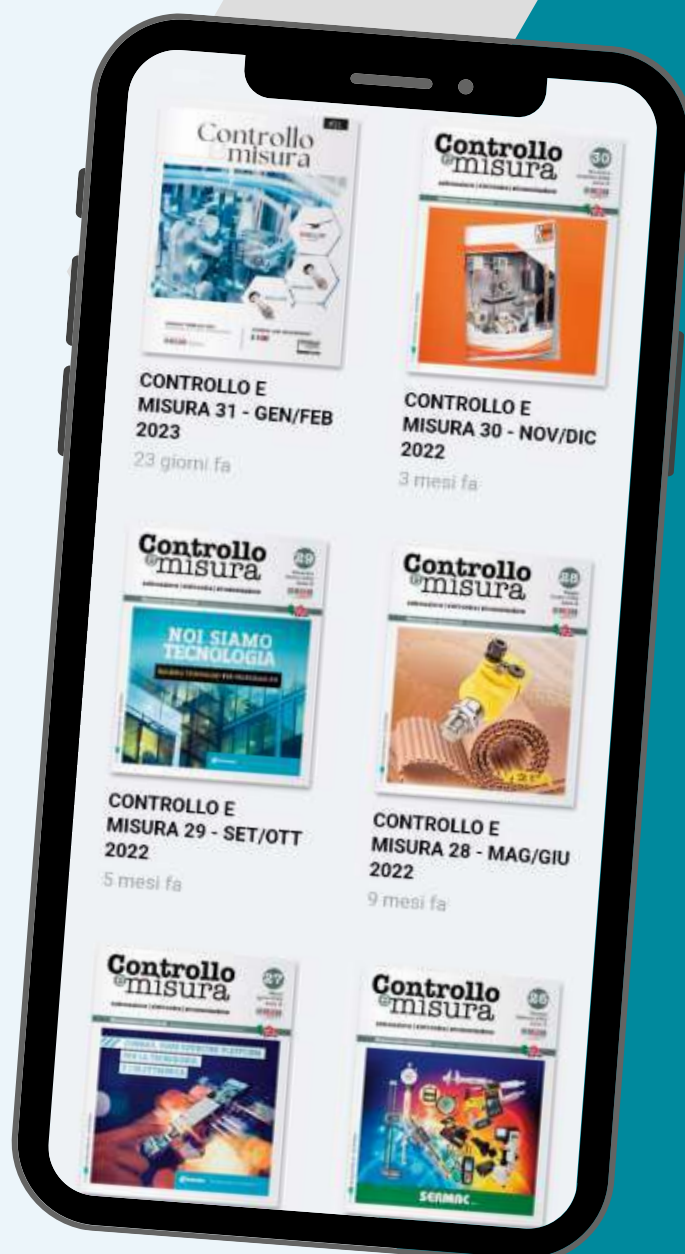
Controllo e misura
31

Controllo e misura
30

CONTROLLO E MISURA 31 - GEN/FEB 2023
23 giorni fa

CONTROLLO E MISURA 30 - NOV/DIC 2022
3 mesi fa

Controllo e misura
29
NOI SIAMO TECNOLOGIA

Controllo e misura
28

CONTROLLO E MISURA 29 - SET/OTT 2022
5 mesi fa

CONTROLLO E MISURA 28 - MAG/GIU 2022
9 mesi fa

Controllo e misura
27

Controllo e misura
26
SERMAC